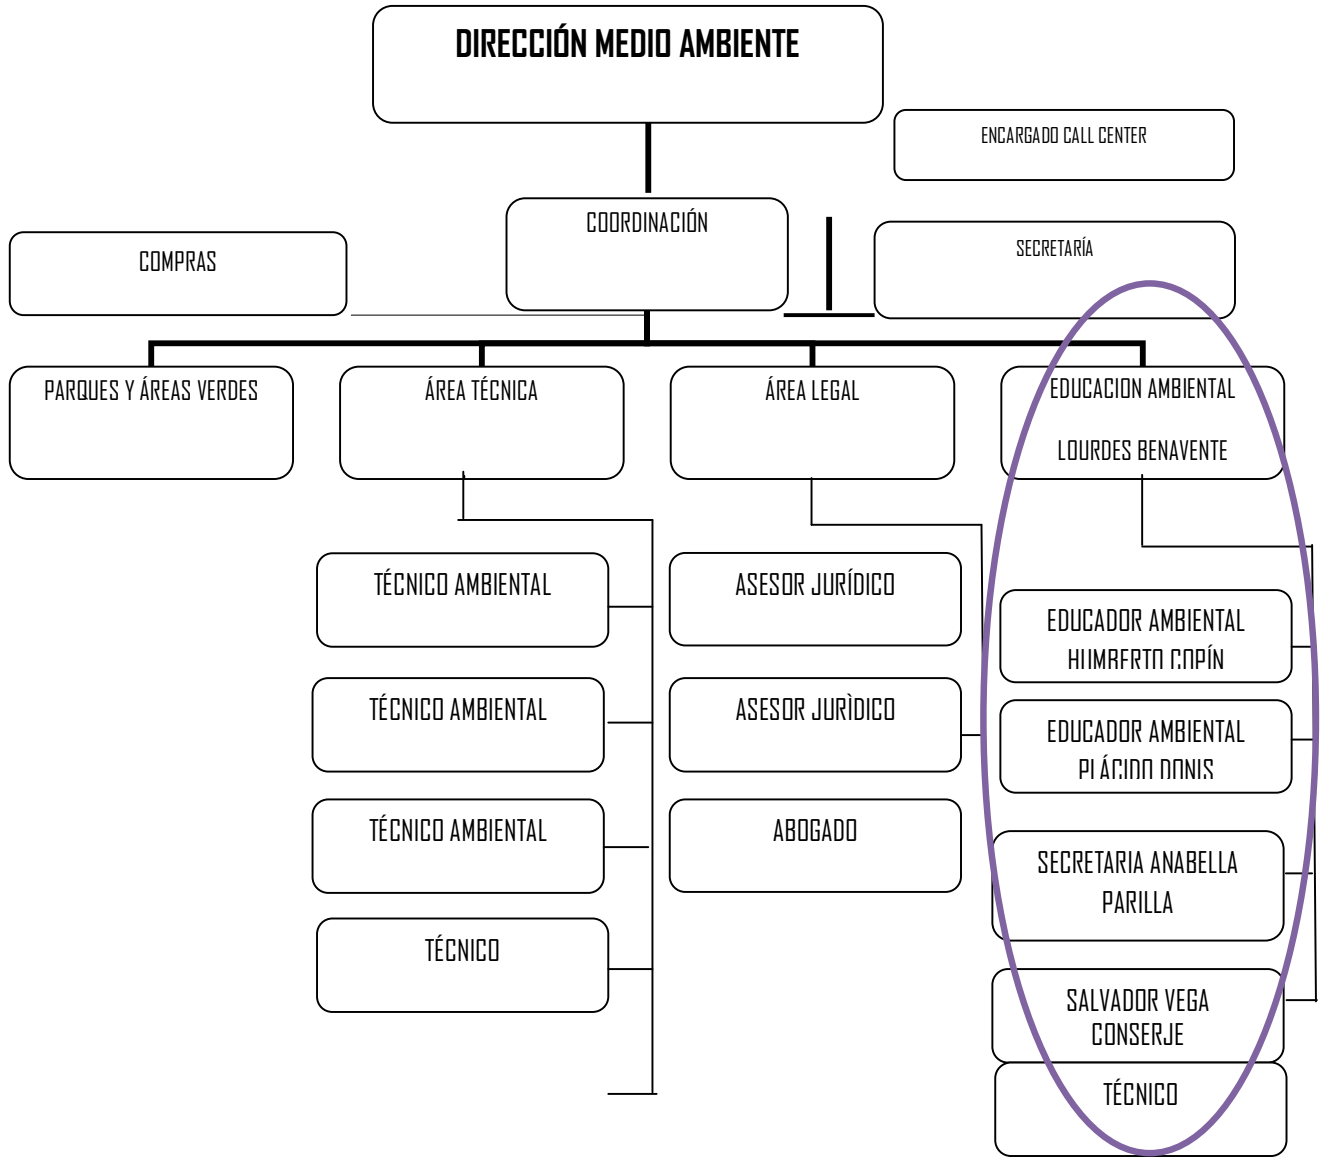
DIRECCIÓN MEDIO AMBIENTE

ENCARGADO CALL CENTER

COORDINACIÓN

COMPRAS

SECRETARÍA

PARQUES Y ÁREAS VERDES

ÁREA TÉCNICA

ÁREA LEGAL

EDUCACION AMBIENTAL

LOURDES BENAVENTE

TÉCNICO AMBIENTAL

ASESOR JURÍDICO

EDUCADOR AMBIENTAL HUMBERTO COPÍN

TÉCNICO AMBIENTAL

ASESOR JURÌDICO

EDUCADOR AMBIENTAL PLÁCIDO DONIS

TÉCNICO AMBIENTAL

ABOGADO

SECRETARIA ANABELLA PARILLA

TÉCNICO

SALVADOR VEGA CONSERJE

TÉCNICO